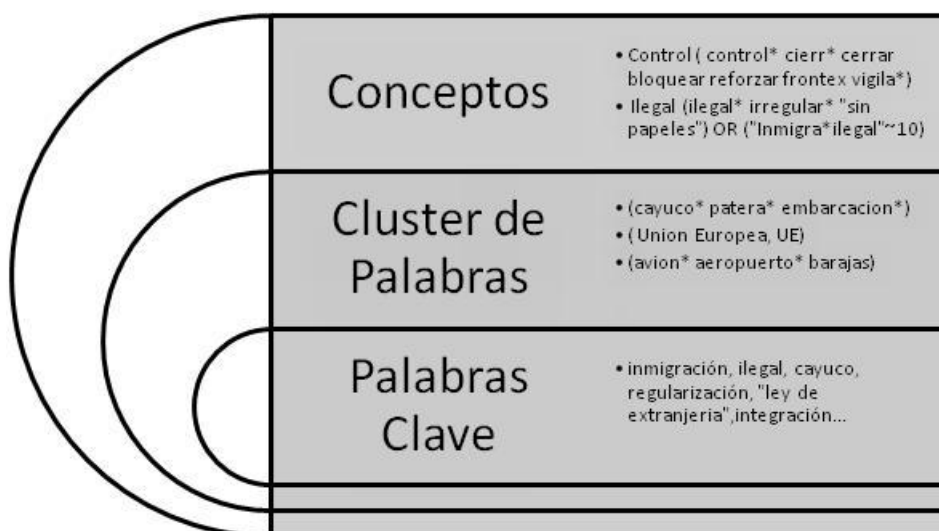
Conceptos

• Control ( control* cierr* cerrar bloquear reforzar frontex vigila*)
• Ilegal (ilegal* irregular* "sin papeles") OR ("Inmigra*ilegal"~10)

Cluster de Palabras

• (cayuco* patera* embarcacion*)
• ( Union Europea, UE)
• (avion* aeropuerto* barajas)

Palabras Clave

• inmigración, ilegal, cayuco, regularización, "ley de extranjeria",integración...